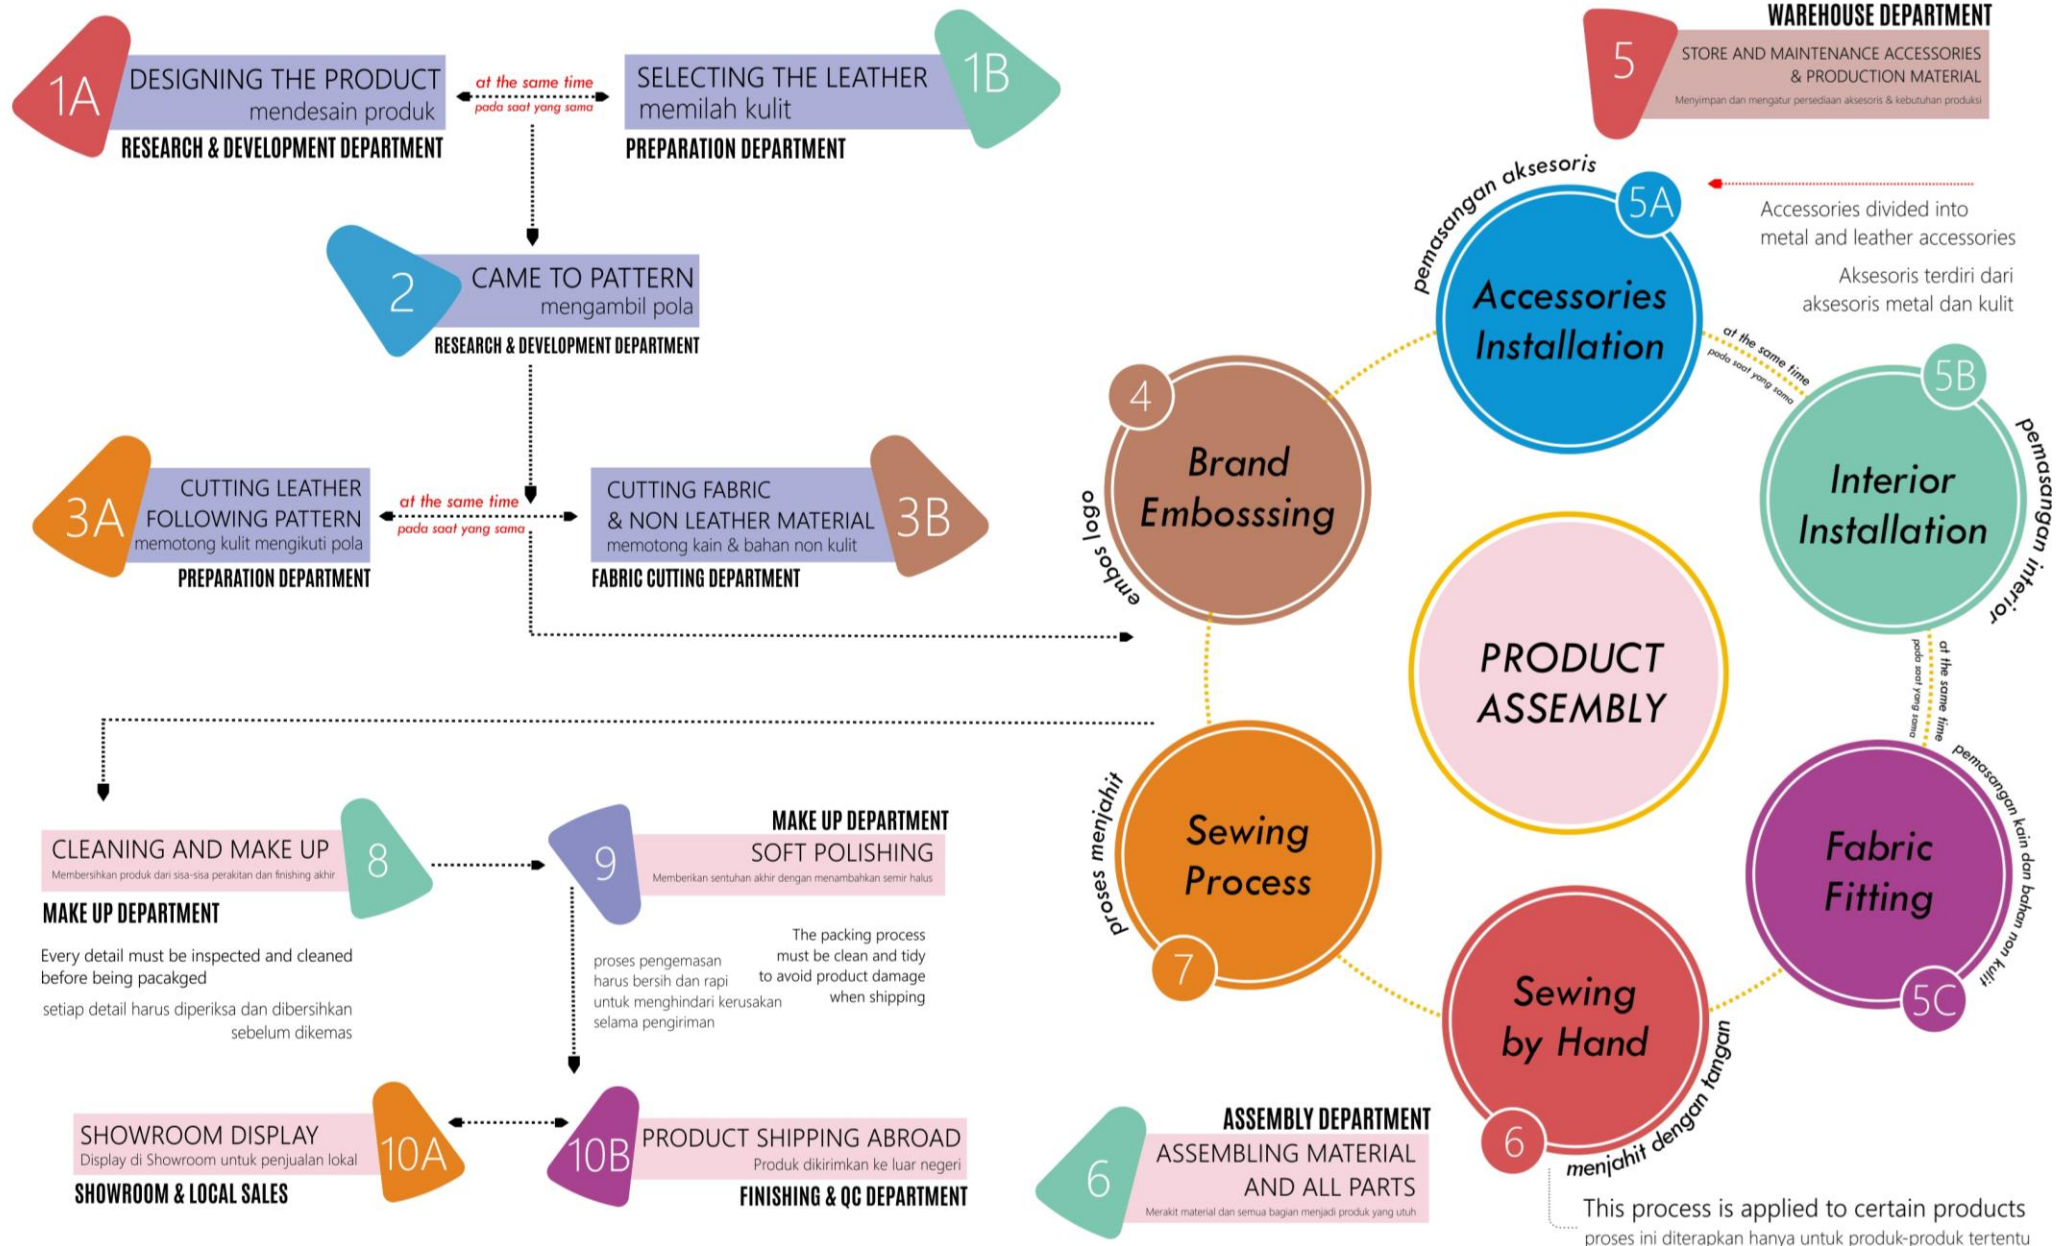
1A DESIGNING THE PRODUCT
mendesain produk
RESEARCH & DEVELOPMENT DEPARTMENT

at the same time
pada saat yang sama

SELECTING THE LEATHER
memilah kulit
1B
PREPARATION DEPARTMENT

WAREHOUSE DEPARTMENT
5 STORE AND MAINTENANCE ACCESSORIES & PRODUCTION MATERIAL
Menyimpan dan mengatur persediaan aksesoris & kebutuhan produksi

2 CAME TO PATTERN
mengambil pola
RESEARCH & DEVELOPMENT DEPARTMENT

3A CUTTING LEATHER FOLLOWING PATTERN
memotong kulit mengikuti pola
PREPARATION DEPARTMENT

at the same time
pada saat yang sama

CUTTING FABRIC & NON LEATHER MATERIAL
memotong kain & bahan non kulit
3B
FABRIC CUTTING DEPARTMENT

pemasangan aksesoris
5A
Accessories Installation

Accessories divided into metal and leather accessories

Aksesoris terdiri dari aksesoris metal dan kulit

at the same time
pada saat yang sama

5B
Interior Installation
pemasangan interior

4
Brand Embosssing
embos logo

PRODUCT ASSEMBLY

at the same time
pada saat yang sama

pemasangan kain dan bahan non kulit
Fabric Fitting
5C

proses menjahit
Sewing Process
7

Sewing by Hand
6
menjahit dengan tangan

CLEANING AND MAKE UP
Membersihkan produk dari sisa-sisa perakitan dan finishing akhir
8
MAKE UP DEPARTMENT

Every detail must be inspected and cleaned before being pacakged

setiap detail harus diperiksa dan dibersihkan sebelum dikemas

9
MAKE UP DEPARTMENT
SOFT POLISHING
Memberikan sentuhan akhir dengan menambahkan semir halus

proses pengemasan harus bersih dan rapi untuk menghindari kerusakan selama pengiriman

The packing process must be clean and tidy to avoid product damage when shipping

SHOWROOM DISPLAY
Display di Showroom untuk penjualan lokal
10A
SHOWROOM & LOCAL SALES

10B PRODUCT SHIPPING ABROAD
Produk dikirimkan ke luar negeri
FINISHING & QC DEPARTMENT

6
ASSEMBLY DEPARTMENT
ASSEMBLING MATERIAL AND ALL PARTS
Merakit material dan semua bagian menjadi produk yang utuh

This process is applied to certain products
proses ini diterapkan hanya untuk produk-produk tertentu